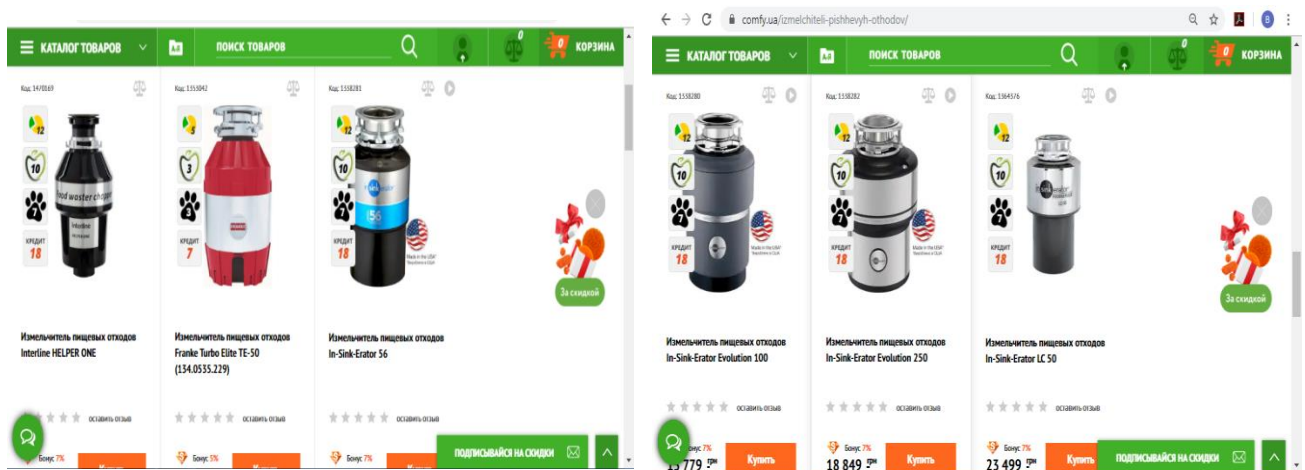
КАТАЛОГ ТОВАРОВ
ПОИСК ТОВАРОВ
0
0
КОРЗИНА

Код: 1470169
12
10
7
КРЕДИТ
18
food waster chopper
Interline
Измельчитель пищевых отходов Interline HELPER ONE
оставить отзыв
Бонус 7%

Код: 1555042
5
3
3
КРЕДИТ
7
Измельчитель пищевых отходов Franke Turbo Elite TE-50 (134.0535.229)
оставить отзыв
Бонус 5%

Код: 1558281
12
10
7
КРЕДИТ
18
56
Made in the USA
Измельчитель пищевых отходов In-Sink-Erator 56
оставить отзыв
Бонус 7%

За скидкой
ПОДПИСЫВАЙСЯ НА СКИДКИ

comfy.ua/izmelchiteli-pishhevyh-othodov/

КАТАЛОГ ТОВАРОВ
ПОИСК ТОВАРОВ
0
0
КОРЗИНА

Код: 1558280
12
10
7
КРЕДИТ
18
Измельчитель пищевых отходов In-Sink-Erator Evolution 100
оставить отзыв
Бонус 7%
15 779 грн
Купить

Код: 1558282
12
10
7
КРЕДИТ
18
Made in the USA
Измельчитель пищевых отходов In-Sink-Erator Evolution 250
оставить отзыв
Бонус 7%
18 849 грн
Купить

Код: 1364576
12
10
7
КРЕДИТ
18
Измельчитель пищевых отходов In-Sink-Erator LC 50
оставить отзыв
Бонус 7%
23 499 грн
Купить

За скидкой
ПОДПИСЫВАЙСЯ НА СКИДКИ